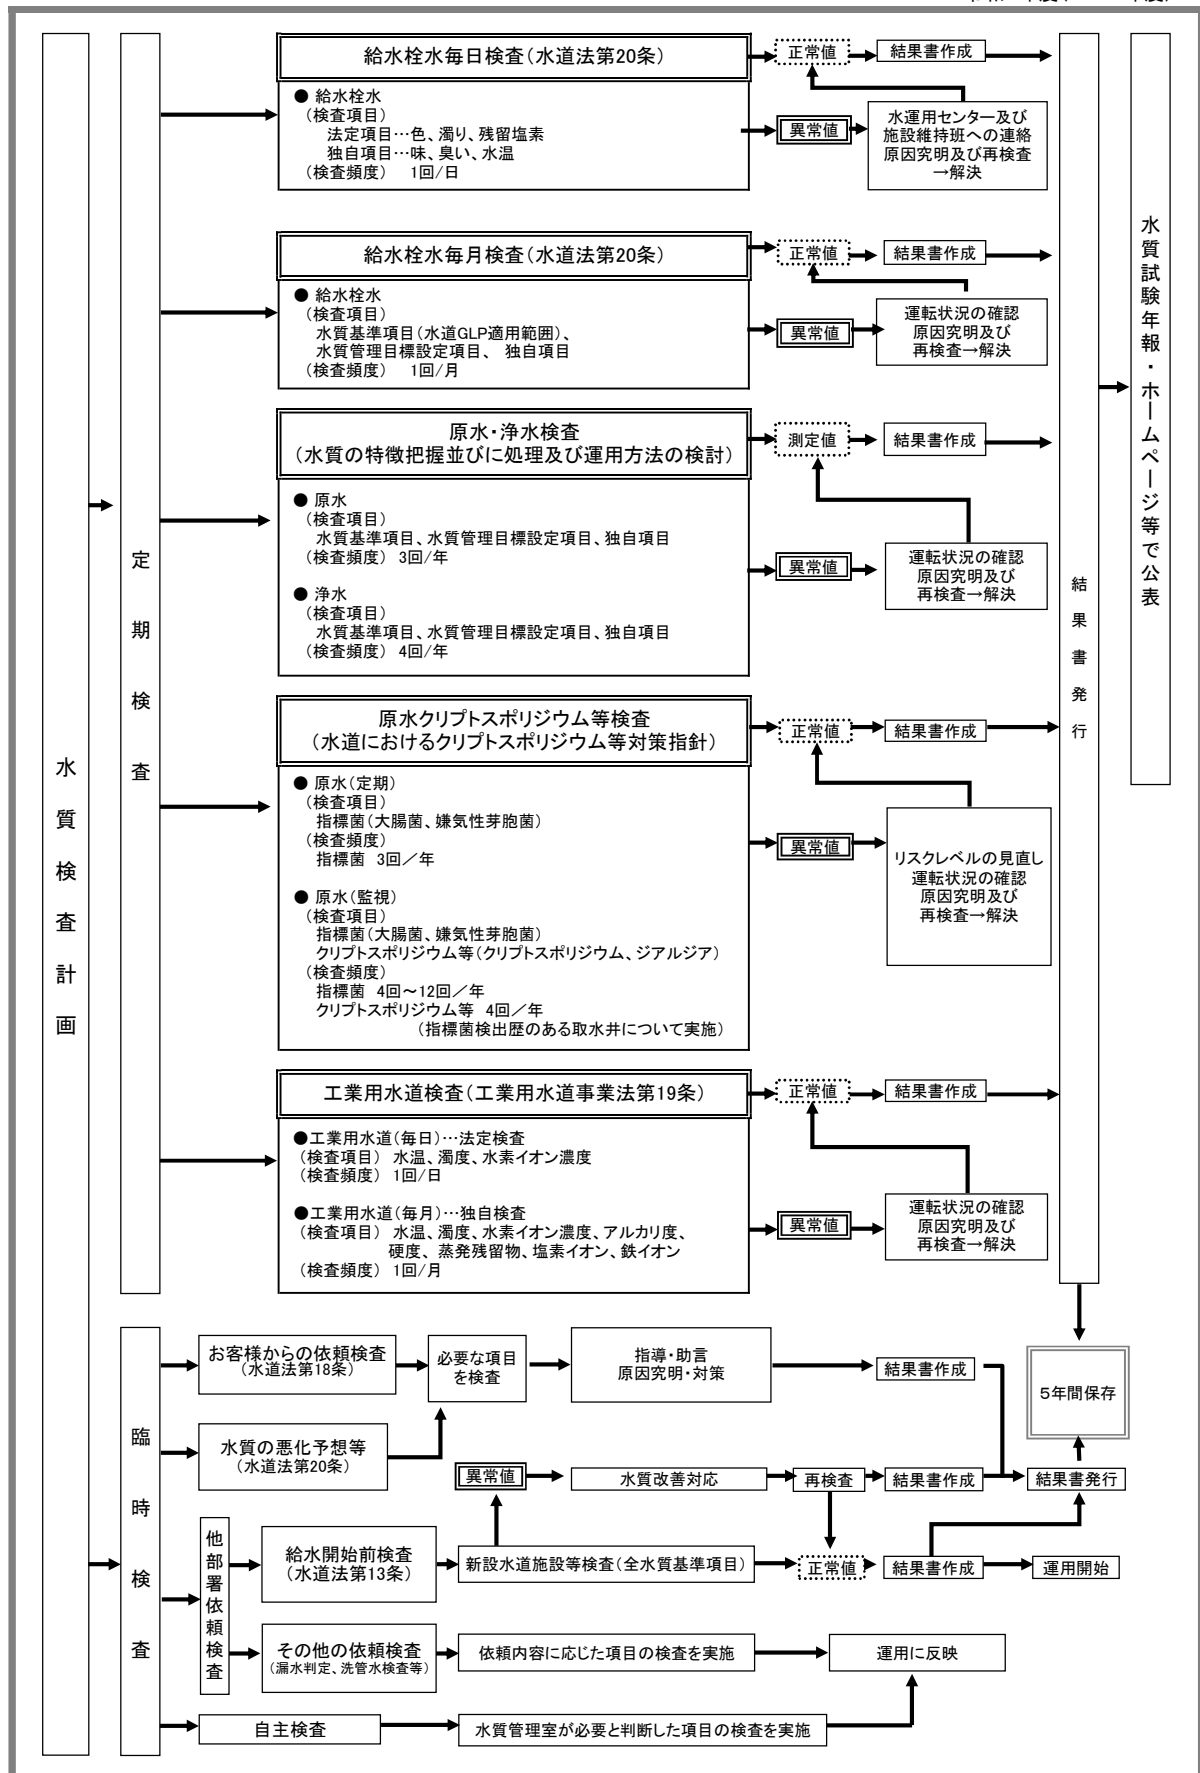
水質検査計画

定期検査

給水栓水毎日検査（水道法第20条）
● 給水栓水
（検査項目）
法定項目…色、濁り、残留塩素
独自項目…味、臭い、水温
（検査頻度） 1回/日

正常値
結果書作成
異常値
水運用センター及び施設維持班への連絡
原因究明及び再検査→解決

給水栓水毎月検査（水道法第20条）
● 給水栓水
（検査項目）
水質基準項目（水道GLP適用範囲）、
水質管理目標設定項目、 独自項目
（検査頻度） 1回/月

正常値
結果書作成
異常値
運転状況の確認
原因究明及び
再検査→解決

原水・浄水検査
（水質の特徴把握並びに処理及び運用方法の検討）
● 原水
（検査項目）
水質基準項目、水質管理目標設定項目、独自項目
（検査頻度） 3回/年
● 浄水
（検査項目）
水質基準項目、水質管理目標設定項目、独自項目
（検査頻度） 4回/年

測定値
結果書作成
異常値
運転状況の確認
原因究明及び
再検査→解決

原水クリプトスポリジウム等検査
（水道におけるクリプトスポリジウム等対策指針）
● 原水（定期）
（検査項目）
指標菌（大腸菌、嫌気性芽胞菌）
（検査頻度）
指標菌 3回／年
● 原水（監視）
（検査項目）
指標菌（大腸菌、嫌気性芽胞菌）
クリプトスポリジウム等（クリプトスポリジウム、ジアルジア）
（検査頻度）
指標菌 4回～12回／年
クリプトスポリジウム等 4回／年
（指標菌検出歴のある取水井について実施）

正常値
結果書作成
異常値
リスクレベルの見直し
運転状況の確認
原因究明及び
再検査→解決

工業用水道検査（工業用水道事業法第19条）
●工業用水道（毎日）…法定検査
（検査項目） 水温、濁度、水素イオン濃度
（検査頻度） 1回/日
●工業用水道（毎月）…独自検査
（検査項目） 水温、濁度、水素イオン濃度、アルカリ度、
硬度、蒸発残留物、塩素イオン、鉄イオン
（検査頻度） 1回/月

正常値
結果書作成
異常値
運転状況の確認
原因究明及び
再検査→解決

結果書発行

水質試験年報・ホームページ等で公表

臨時検査

お客様からの依頼検査
（水道法第18条）
水質の悪化予想等
（水道法第20条）
必要な項目を検査
指導・助言
原因究明・対策
結果書作成
5年間保存
異常値
水質改善対応
再検査
結果書作成
結果書発行

他部署依頼検査
給水開始前検査
（水道法第13条）
新設水道施設等検査（全水質基準項目）
正常値
結果書作成
運用開始
その他の依頼検査
（漏水判定、洗管水検査等）
依頼内容に応じた項目の検査を実施
運用に反映

自主検査
水質管理室が必要と判断した項目の検査を実施